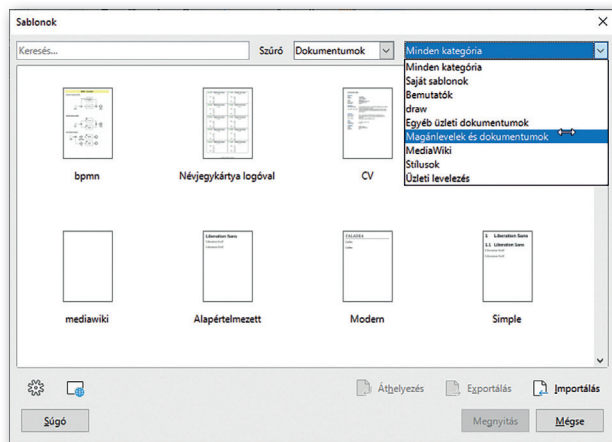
Sablonok

Keresés...

Szűrő

Dokumentumok

Minden kategória

Minden kategória
Saját sablonok
Bemutatók
draw
Egyéb üzleti dokumentumok
Magánlevelek és dokumentumok
MediaWiki
Stílusok
Üzleti levelezés

bpmn

Névjegykártya logóval

CV

mediawiki

Alapértelmezett

Modern

Simple

Liberation Sans

Áthelyezés

Exportálás

Importálás

Súgó

Megnyitás

Mégse